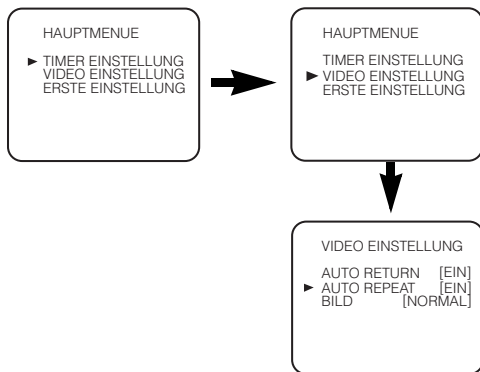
HAUPTMENUE

► TIMER EINSTELLUNG
VIDEO EINSTELLUNG
ERSTE EINSTELLUNG

HAUPTMENUE

TIMER EINSTELLUNG
► VIDEO EINSTELLUNG
ERSTE EINSTELLUNG

VIDEO EINSTELLUNG

AUTO RETURN [EIN]
► AUTO REPEAT [EIN]
BILD [NORMAL]